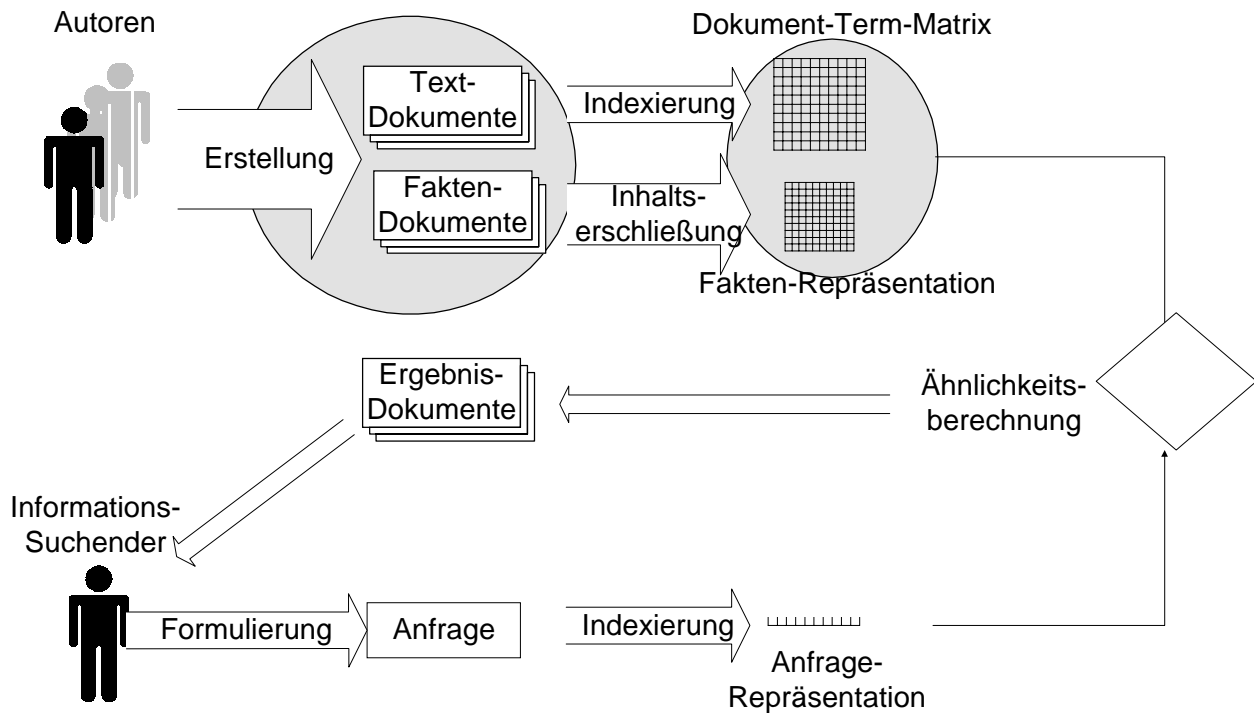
Autoren

Dokument-Term-Matrix

Erstellung

Text-Dokumente

Fakten-Dokumente

Indexierung

Inhalts-erschließung

Fakten-Repräsentation

Ergebnis-Dokumente

Ähnlichkeits-berechnung

Informations-Suchender

Formulierung

Anfrage

Indexierung

Anfrage-Repräsentation